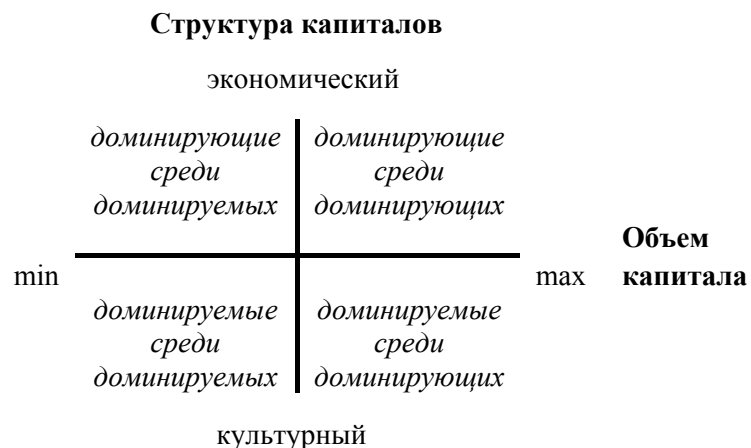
Структура капиталов

экономический

доминирующие среди доминируемых

доминирующие среди доминирующих

Объем капитала

min

max

доминируемые среди доминируемых

доминируемые среди доминирующих

культурный